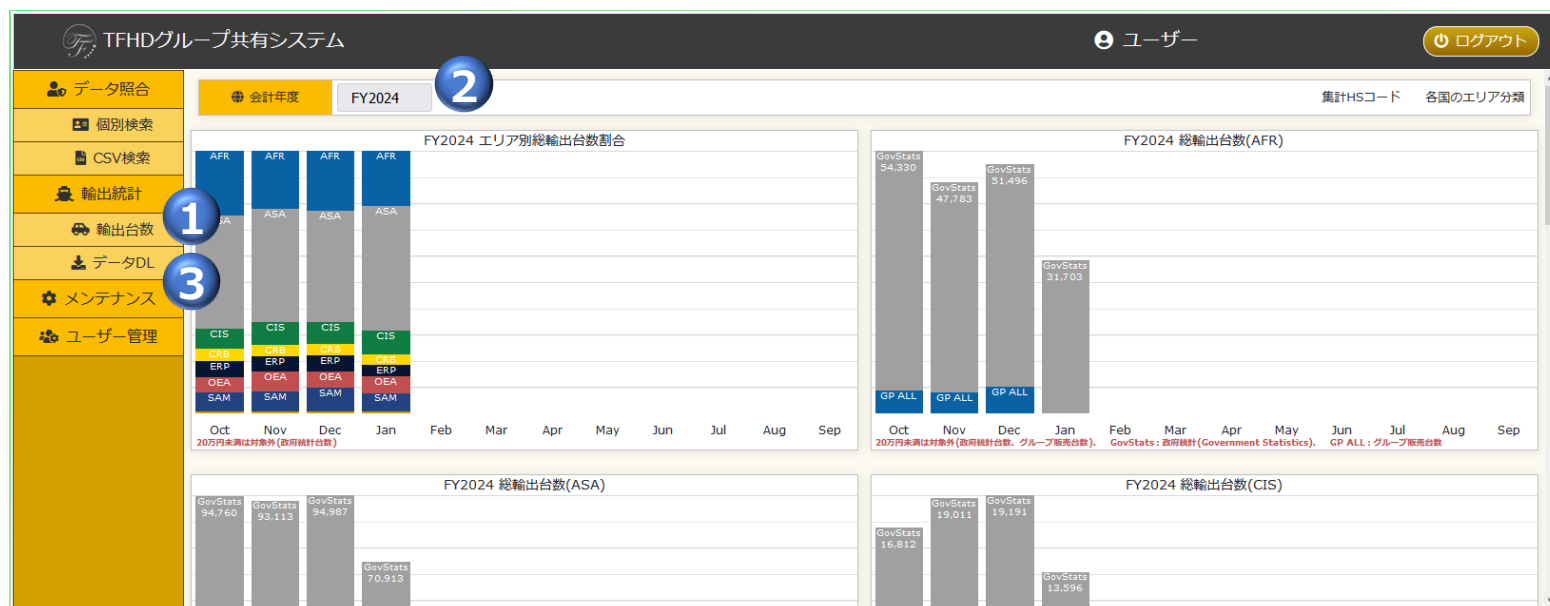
TFHDグループ共有システム

ユーザー

ログアウト

データ照合

個別検索

CSV検索

輸出統計

輸出台数

データDL

メンテナンス

ユーザー管理

1

3

会計年度

FY2024

2

集計HSコード

各国のエリア分類

FY2024 エリア別総輸出台数割合

AFR AFR AFR AFR
SA ASA ASA ASA
CIS CIS CIS CIS
CRB CRB CRB CRB
ERP ERP ERP ERP
OEA OEA OEA OEA
SAM SAM SAM SAM

Oct Nov Dec Jan Feb Mar Apr May Jun Jul Aug Sep

20万円未満は対象外(政府統計台数)

FY2024 総輸出台数(AFR)

GovStats 54,330
GovStats 47,783
GovStats 51,496
GovStats 31,703
GP ALL GP ALL GP ALL

Oct Nov Dec Jan Feb Mar Apr May Jun Jul Aug Sep

20万円未満は対象外(政府統計台数、グループ販売台数)、 GovStats : 政府統計(Government Statistics)、 GP ALL : グループ販売台数

FY2024 総輸出台数(ASA)

GovStats 94,760
GovStats 93,113
GovStats 94,987
GovStats 70,913

FY2024 総輸出台数(CIS)

GovStats 16,812
GovStats 19,011
GovStats 19,191
GovStats 13,596